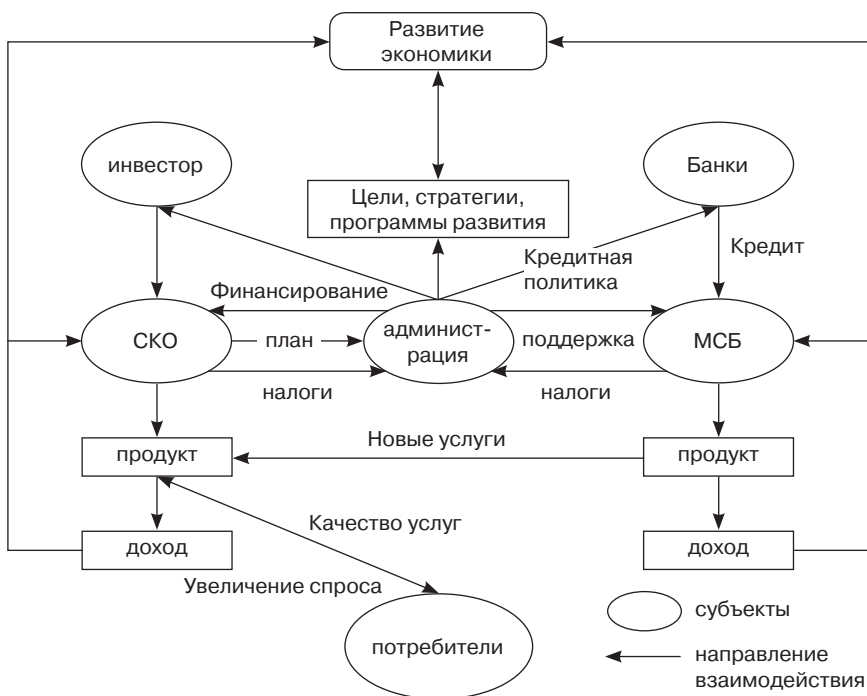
Развитие экономики

инвестор

Цели, стратегии, программы развития

Банки

Кредитная политика

Кредит

Финансирование

СКО

план

администрация

поддержка

МСБ

налоги

налоги

Новые услуги

продукт

продукт

Качество услуг

доход

доход

Увеличение спроса

потребители

субъекты

направление взаимодействия